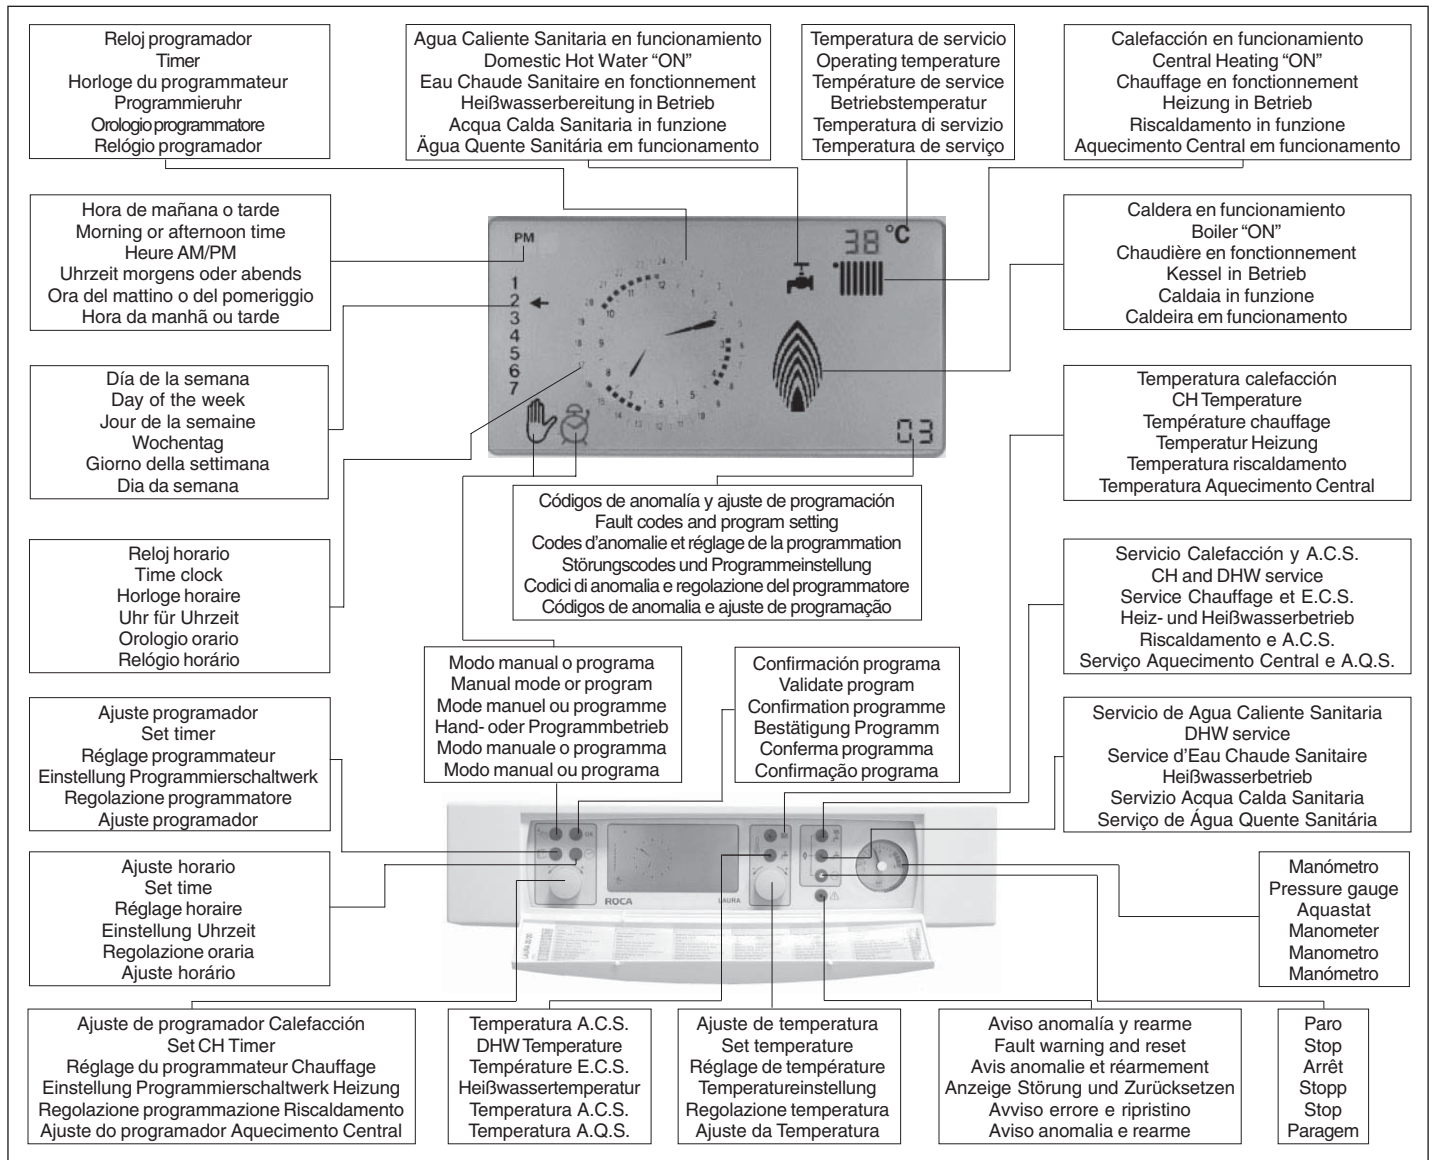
Reloj programador
Timer
Horloge du programmateur
Programmieruhr
Orologio programmatore
Relógio programador

Agua Caliente Sanitaria en funcionamiento
Domestic Hot Water "ON"
Eau Chaude Sanitaire en fonctionnement
Heißwasserbereitung in Betrieb
Acqua Calda Sanitaria in funzione
Água Quente Sanitária em funcionamento

Temperatura de servicio
Operating temperature
Température de service
Betriebstemperatur
Temperatura di servizio
Temperatura de serviço

Calefacción en funcionamiento
Central Heating "ON"
Chauffage en fonctionnement
Heizung in Betrieb
Riscaldamento in funzione
Aquecimento Central em funcionamento

Hora de mañana o tarde
Morning or afternoon time
Heure AM/PM
Uhrzeit morgens oder abends
Ora del mattino o del pomeriggio
Hora da manhã ou tarde

PM

38 °C

1
2
3
4
5
6
7

03

Caldera en funcionamiento
Boiler "ON"
Chaudière en fonctionnement
Kessel in Betrieb
Caldaia in funzione
Caldeira em funcionamento

Día de la semana
Day of the week
Jour de la semaine
Wochentag
Giorno della settimana
Dia da semana

Temperatura calefacción
CH Temperature
Température chauffage
Temperatur Heizung
Temperatura riscaldamento
Temperatura Aquecimento Central

Códigos de anomalía y ajuste de programación
Fault codes and program setting
Codes d'anomalie et réglage de la programmation
Störungscodes und Programmeinstellung
Codici di anomalia e regolazione del programmatore
Códigos de anomalia e ajuste de programação

Reloj horario
Time clock
Horloge horaire
Uhr für Uhrzeit
Orologio orario
Relógio horário

Servicio Calefacción y A.C.S.
CH and DHW service
Service Chauffage et E.C.S.
Heiz- und Heißwasserbetrieb
Riscaldamento e A.C.S.
Serviço Aquecimento Central e A.Q.S.

Modo manual o programa
Manual mode or program
Mode manuel ou programme
Hand- oder Programmbetrieb
Modo manuale o programma
Modo manual ou programa

Confirmación programa
Validate program
Confirmation programme
Bestätigung Programm
Conferma programma
Confirmação programa

Ajuste programador
Set timer
Réglage programmateur
Einstellung Programmierschaltwerk
Regolazione programmatore
Ajuste programador

Servicio de Agua Caliente Sanitaria
DHW service
Service d'Eau Chaude Sanitaire
Heißwasserbetrieb
Servizio Acqua Calda Sanitaria
Serviço de Água Quente Sanitária

ROCA
LAURA

Ajuste horario
Set time
Réglage horaire
Einstellung Uhrzeit
Regolazione oraria
Ajuste horário

Manómetro
Pressure gauge
Aquastat
Manometer
Manometro
Manómetro

Ajuste de programador Calefacción
Set CH Timer
Réglage du programmateur Chauffage
Einstellung Programmierschaltwerk Heizung
Regolazione programmazione Riscaldamento
Ajuste do programador Aquecimento Central

Temperatura A.C.S.
DHW Temperature
Température E.C.S.
Heißwassertemperatur
Temperatura A.C.S.
Temperatura A.Q.S.

Ajuste de temperatura
Set temperature
Réglage de température
Temperatureinstellung
Regolazione temperatura
Ajuste da Temperatura

Aviso anomalía y rearme
Fault warning and reset
Avis anomalie et réarmement
Anzeige Störung und Zurücksetzen
Avviso errore e ripristino
Aviso anomalia e rearme

Paro
Stop
Arrêt
Stopp
Stop
Paragem